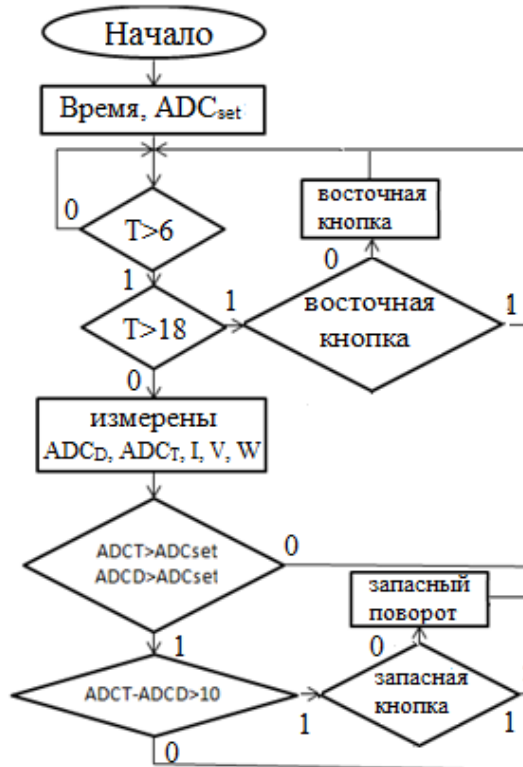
Начало

Время, $ADC_{set}$

0

T>6

восточная кнопка

0

1

1

восточная кнопка

1

T>18

0

измерены

$ADC_D$, $ADC_T$, I, V, W

ADCT>ADCset
ADCD>ADCset

0

запасный поворот

1

0

ADCT-ADCD>10

запасная кнопка

1

1

0